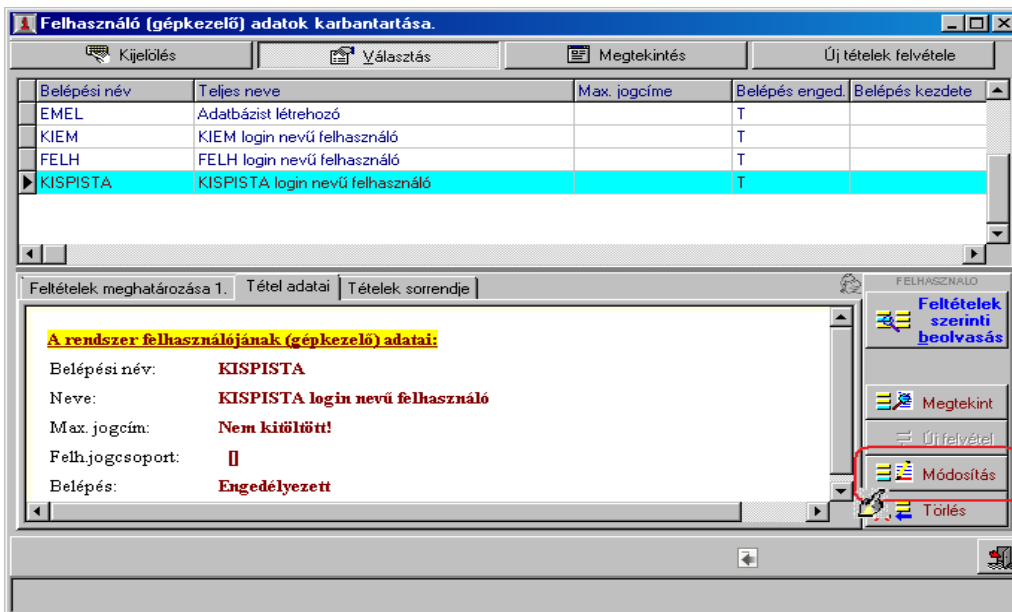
Felhasználó (gépkezelő) adatok karbantartása.

Kijelölés
Választás
Megtekintés
Új tételek felvétele

| Belépési név | Teljes neve | Max. jogcíme | Belépés enged. | Belépés kezdete |
|---|---|---|---|---|
| EMEL | Adatbázist létrehozó | | T | |
| KIEM | KIEM login nevű felhasználó | | T | |
| FELH | FELH login nevű felhasználó | | T | |
| KISPISTA | KISPISTA login nevű felhasználó | | T | |

Feltételek meghatározása 1.
Tétel adatai
Tételek sorrendje

A rendszer felhasználójának (gépkezelő) adatai:

Belépési név: KISPISTA
Neve: KISPISTA login nevű felhasználó
Max. jogcím: Nem kitöltött!
Felh.jogcsoport: []
Belépés: Engedélyezett

FELHASZNALO
Feltételek szerinti beolvasás
Megtekint
Új felvétel
Módosítás
Törlés